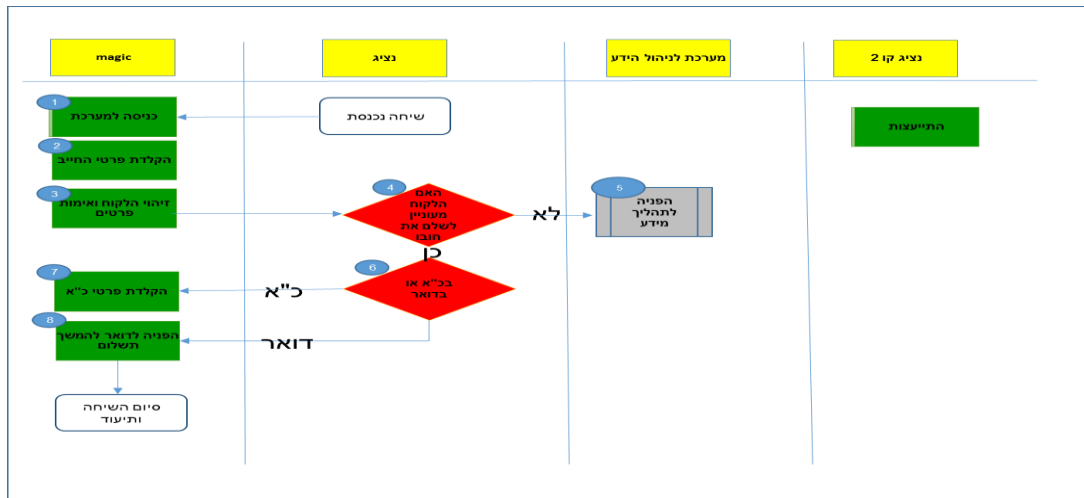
magic

נציג

מערכת לניהול הידע

נציג קו 2

1
כניסה למערכת

שיחה נכנסת

התייעצות

2
הקלדת פרטי החייב

3
זיהוי הלקוח ואימות פרטים

4
האם הלקוח מעוניין לשלם את חובו

לא

5
הפניה לתהליך מידע

כן

6
בכ"א או בדואר

7
הקלדת פרטי כ"א

כ"א

8
הפניה לדואר להמשך תשלום

דואר

סיום השיחה ותיעוד